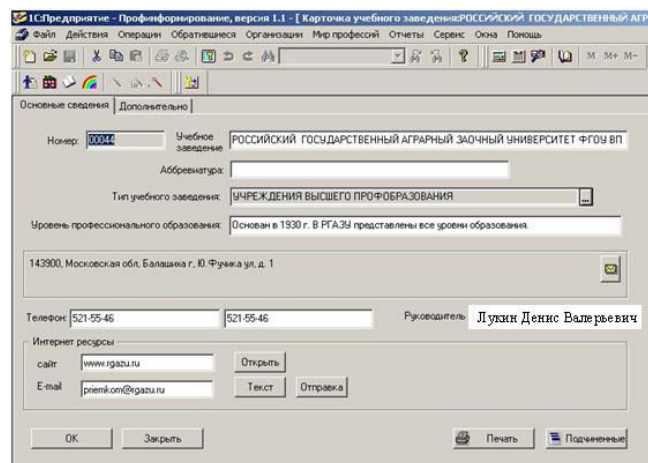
1С:Предприятие - Профинформирование, версия 1.1 - [ Карточка учебного заведения:РОССИЙСКИЙ ГОСУДАРСТВЕННЫЙ АГР

Файл Действия Операции Обратившиеся Организации Мир профессий Отчеты Сервис Окна Помощь

M M+ M-

Основные сведения | Дополнительно

Номер: 00044

Учебное заведение: РОССИЙСКИЙ ГОСУДАРСТВЕННЫЙ АГРАРНЫЙ ЗАОЧНЫЙ УНИВЕРСИТЕТ ФГОУ ВП

Аббревиатура:

Тип учебного заведения: УЧРЕЖДЕНИЯ ВЫСШЕГО ПРОФОБРАЗОВАНИЯ

Уровень профессионального образования: Основан в 1930 г. В РГАЗУ представлены все уровни образования.

143900, Московская обл, Балашиха г, Ю.Фучика ул, д. 1

Телефон: 521-55-46 521-55-46

Руководитель Лукин Денис Валерьевич

Интернет ресурсы

сайт www.rgazu.ru Открыть

E-mail priemkom@rgazu.ru Текст Отправка

OK Закрыть Печать Подчиненные